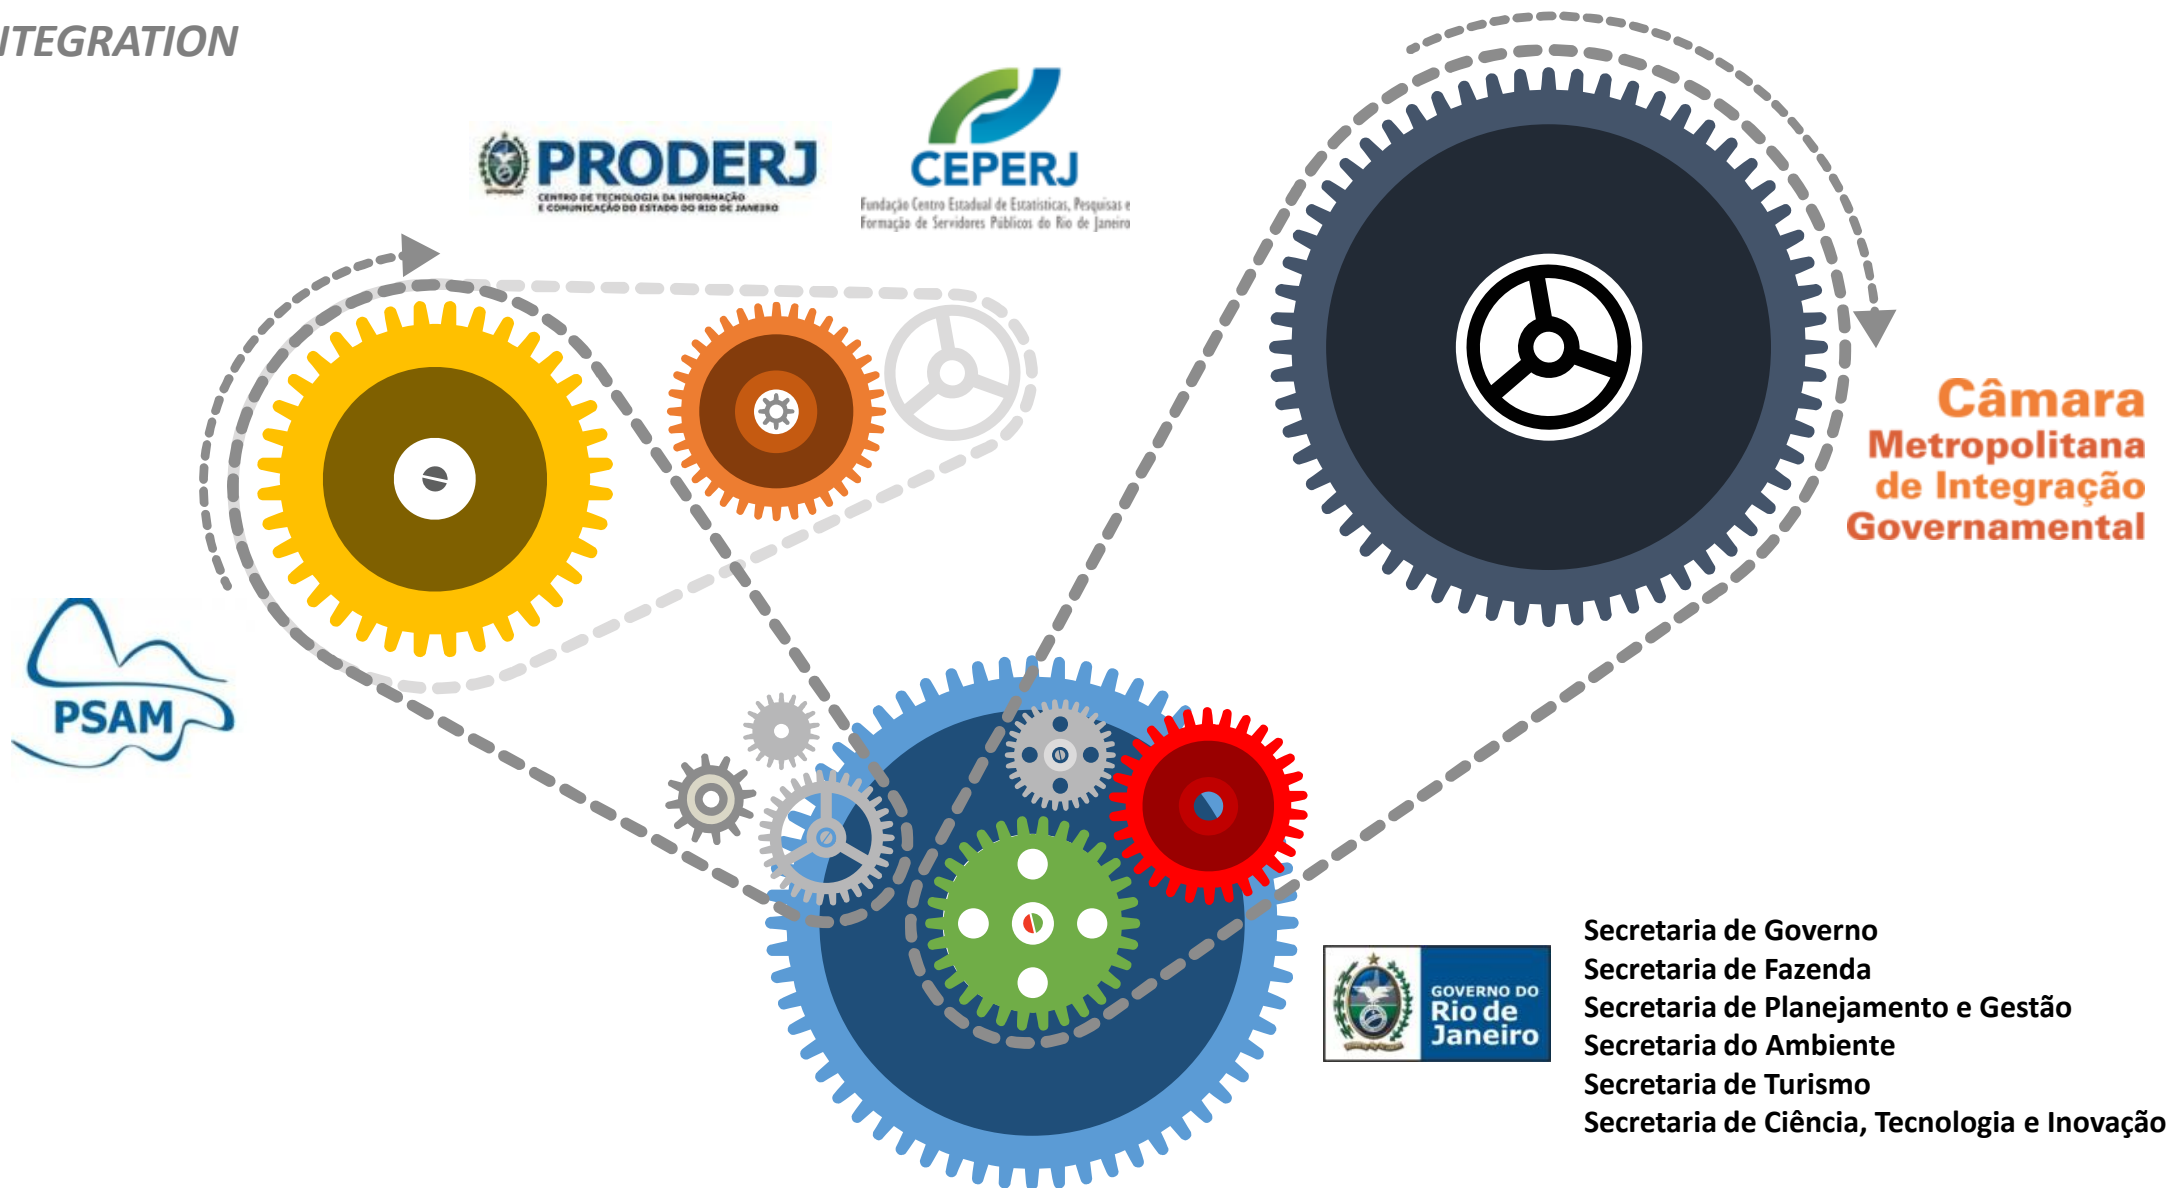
ITEGRATION

PRODERJ
CENTRO DE TECNOLOGIA DA INFORMAÇÃO E COMUNICAÇÃO DO ESTADO DO RIO DE JANEIRO

CEPERJ
Fundação Centro Estadual de Estatísticas, Pesquisas e Formação de Servidores Públicos do Rio de Janeiro

Câmara Metropolitana de Integração Governamental

PSAM

GOVERNO DO Rio de Janeiro

Secretaria de Governo
Secretaria de Fazenda
Secretaria de Planejamento e Gestão
Secretaria do Ambiente
Secretaria de Turismo
Secretaria de Ciência, Tecnologia e Inovação